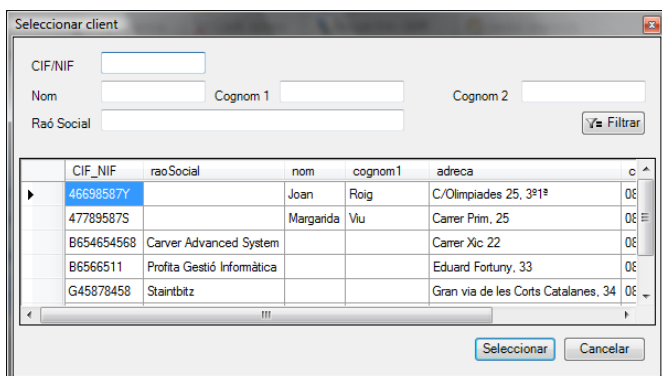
Seleccionar client

CIF/NIF
Nom
Cognom 1
Cognom 2
Raó Social
Filtrar

| CIF_NIF | raoSocial | nom | cognom1 | adreca | c |
|---|---|---|---|---|---|
| 46698587Y | | Joan | Roig | C/Olimpiades 25, 3º1ª | 08 |
| 47789587S | | Margarida | Viu | Carrer Prim, 25 | 08 |
| B654654568 | Carver Advanced System | | | Carrer Xic 22 | 08 |
| B6566511 | Profita Gestió Informàtica | | | Eduard Fortuny, 33 | 08 |
| G45878458 | Staintbitz | | | Gran via de les Corts Catalanes, 34 | 08 |

Seleccionar
Cancelar